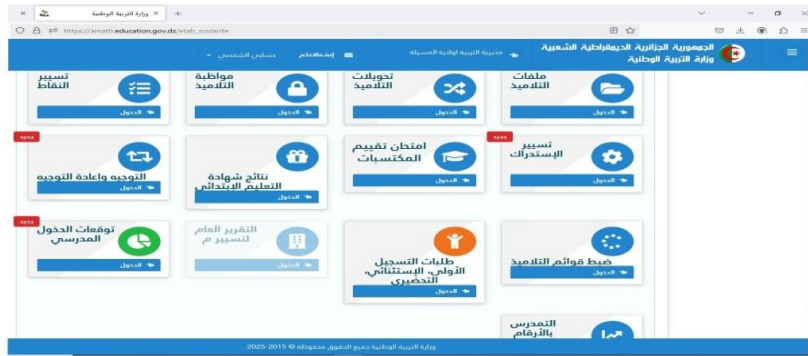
وزارة التربية الوطنية ×
https://amatti.education.gov.dz/etab_scolarite

الجمهورية الجزائرية الديمقراطية الشعبية
وزارة التربية الوطنية
مديرية التربية لولاية المسيلة
إشعاراتكم
حسابي الشخصي

ملفات التلاميذ
الدخول

تحويلات التلاميذ
الدخول

مواظبة التلاميذ
الدخول

تسيير النقاط
الدخول

new
تسيير الإستدراك
الدخول

امتحان تقييم المكتسبات
الدخول

نتائج شهادة التعليم الابتدائي
الدخول

new
التوجيه وإعادة التوجيه
الدخول

ضبط قوائم التلاميذ
الدخول

طلبات التسجيل الأولي، الإستثنائي، التحضيري
الدخول

التقرير العام لتسيير م
الدخول

new
توقعات الدخول المدرسي
الدخول

التمدرس بالأرقام

وزارة التربية الوطنية جميع الحقوق محفوظة © 2015-2025